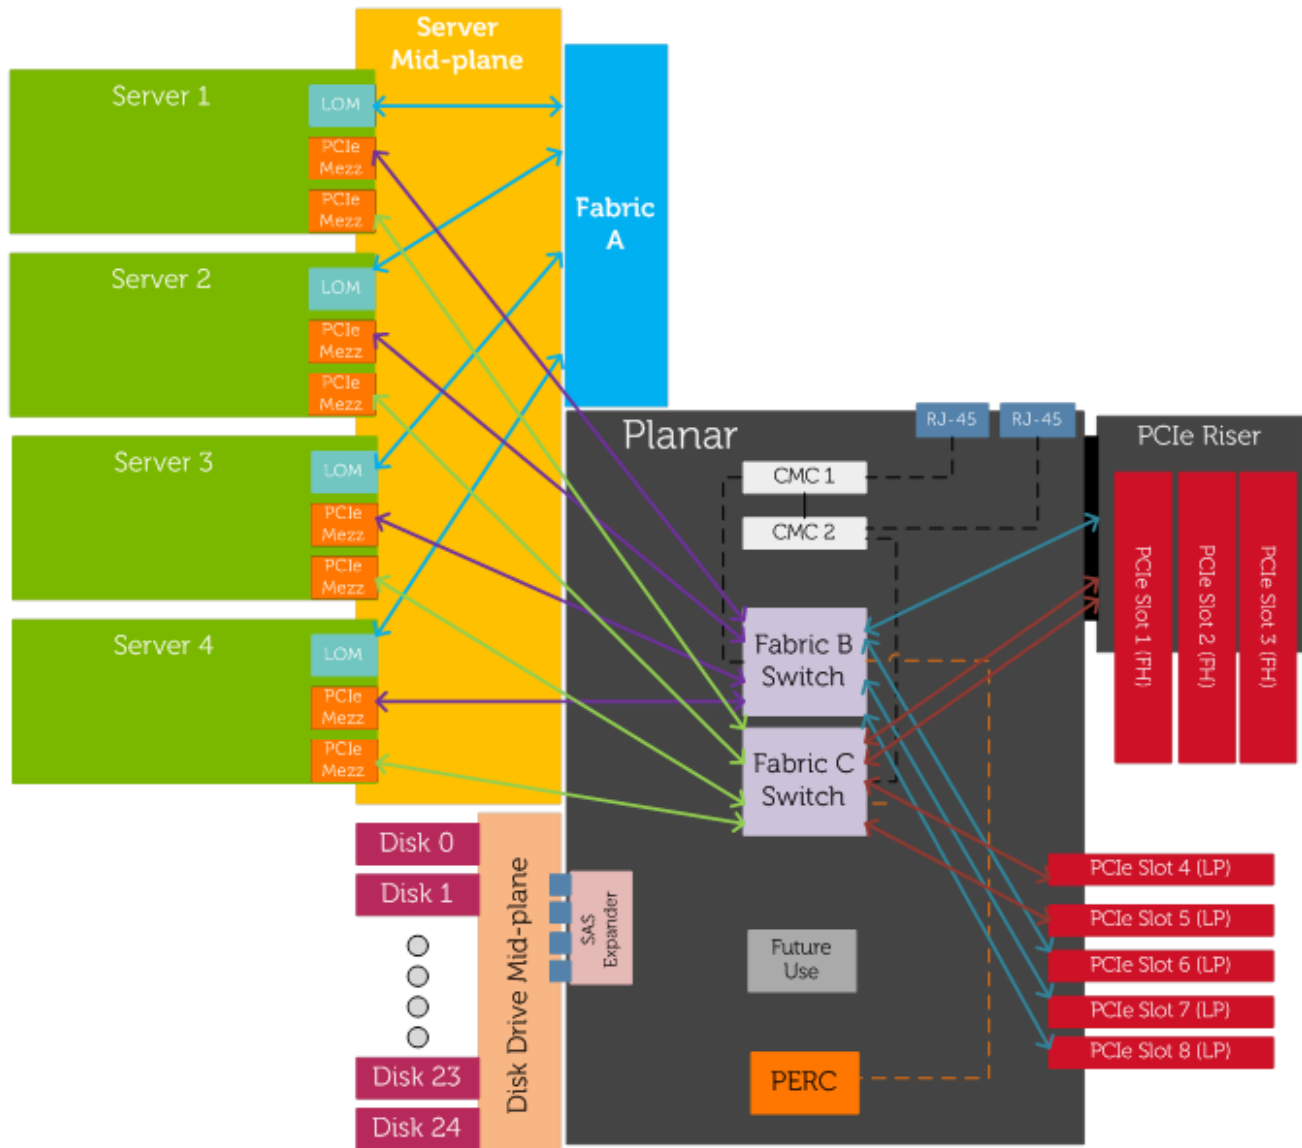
Server Mid-plane

Server 1
LOM
PCIe Mezz
PCIe Mezz

Server 2
LOM
PCIe Mezz
PCIe Mezz

Server 3
LOM
PCIe Mezz
PCIe Mezz

Server 4
LOM
PCIe Mezz
PCIe Mezz

Fabric A

Planar
RJ-45
RJ-45
CMC 1
CMC 2
Fabric B Switch
Fabric C Switch
Future Use
PERC

PCIe Riser
PCIe Slot 1 (FH)
PCIe Slot 2 (FH)
PCIe Slot 3 (FH)

PCIe Slot 4 (LP)
PCIe Slot 5 (LP)
PCIe Slot 6 (LP)
PCIe Slot 7 (LP)
PCIe Slot 8 (LP)

Disk 0
Disk 1
Disk 23
Disk 24
Disk Drive Mid-plane
SAS Expander